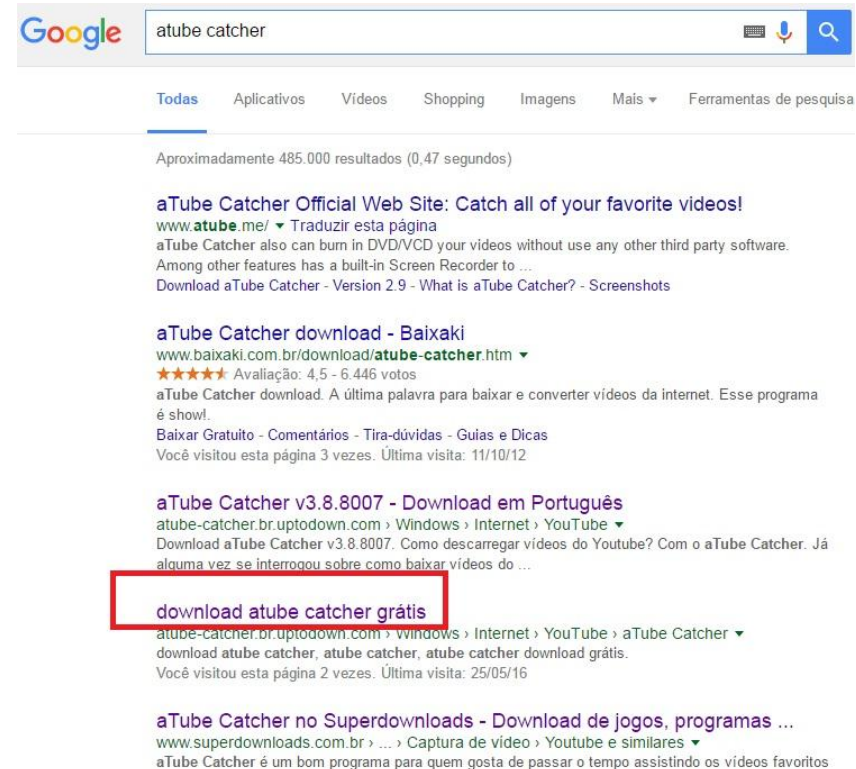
Google

atube catcher

Todas Aplicativos Vídeos Shopping Imagens Mais ▾ Ferramentas de pesquisa

Aproximadamente 485.000 resultados (0,47 segundos)

aTube Catcher Official Web Site: Catch all of your favorite videos!
www.atube.me/ ▾ Traduzir esta página
aTube Catcher also can burn in DVD/VCD your videos without use any other third party software. Among other features has a built-in Screen Recorder to ...
Download aTube Catcher - Version 2.9 - What is aTube Catcher? - Screenshots

aTube Catcher download - Baixaki
www.baixaki.com.br/download/atube-catcher.htm ▾
★★★★★ Avaliação: 4,5 - 6.446 votos
aTube Catcher download. A última palavra para baixar e converter vídeos da internet. Esse programa é show!.
Baixar Gratuito - Comentários - Tira-dúvidas - Guias e Dicas
Você visitou esta página 3 vezes. Última visita: 11/10/12

aTube Catcher v3.8.8007 - Download em Português
atube-catcher.br.uptodown.com › Windows › Internet › YouTube ▾
Download aTube Catcher v3.8.8007. Como descarregar vídeos do Youtube? Com o aTube Catcher. Já alguma vez se interrogou sobre como baixar vídeos do ...

download atube catcher grátis
atube-catcher.br.uptodown.com › Windows › Internet › YouTube › aTube Catcher ▾
download atube catcher, atube catcher, atube catcher download grátis.
Você visitou esta página 2 vezes. Última visita: 25/05/16

aTube Catcher no Superdownloads - Download de jogos, programas ...
www.superdownloads.com.br › ... › Captura de vídeo › Youtube e similares ▾
aTube Catcher é um bom programa para quem gosta de passar o tempo assistindo os vídeos favoritos